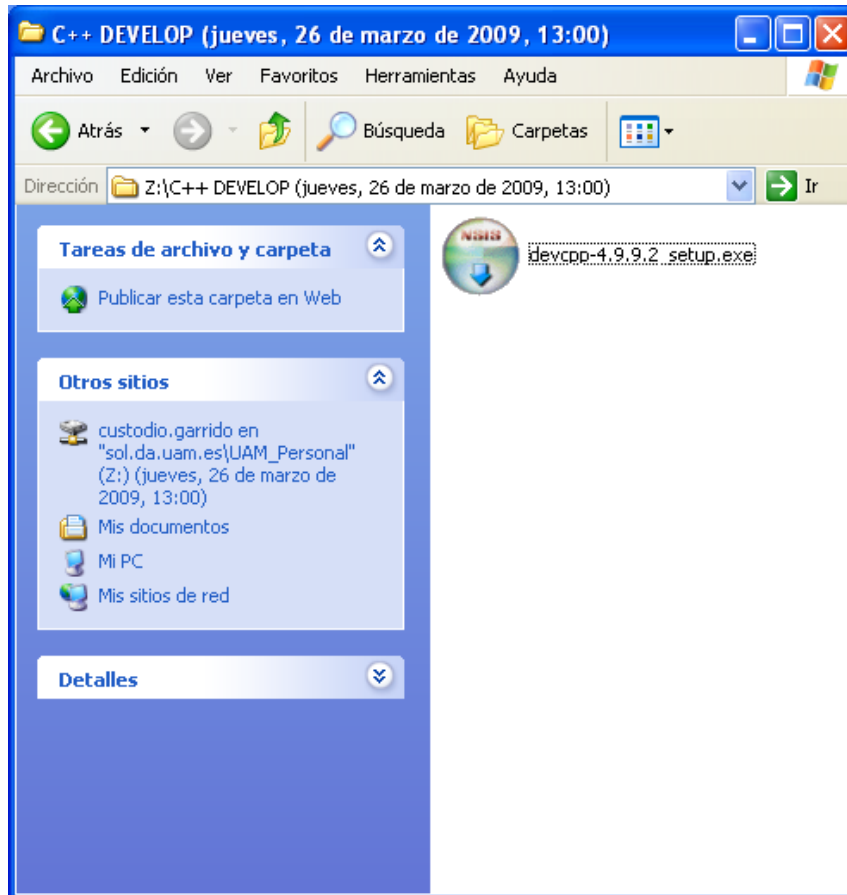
C++ DEVELOP (jueves, 26 de marzo de 2009, 13:00)

Archivo Edición Ver Favoritos Herramientas Ayuda

Atrás Búsqueda Carpetas

Dirección Z:\C++ DEVELOP (jueves, 26 de marzo de 2009, 13:00) Ir

Tareas de archivo y carpeta

Publicar esta carpeta en Web

Otros sitios

custodio.garrido en "sol.da.uam.es\UAM_Personal" (Z:) (jueves, 26 de marzo de 2009, 13:00)

Mis documentos

Mi PC

Mis sitios de red

Detalles

NSIS

devcpp-4.9.9.2_setup.exe